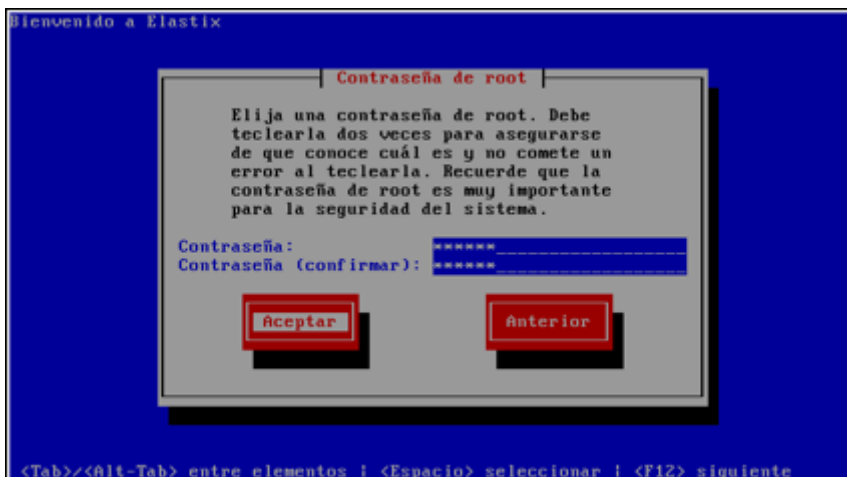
Bienvenido a Elastix

Contraseña de root

Elija una contraseña de root. Debe teclearla dos veces para asegurarse de que conoce cuál es y no comete un error al teclearla. Recuerde que la contraseña de root es muy importante para la seguridad del sistema.

Contraseña: ******
Contraseña (confirmar): ******

Aceptar

Anterior

<Tab>/<Alt-Tab> entre elementos | <Espacio> seleccionar | <F12> siguiente